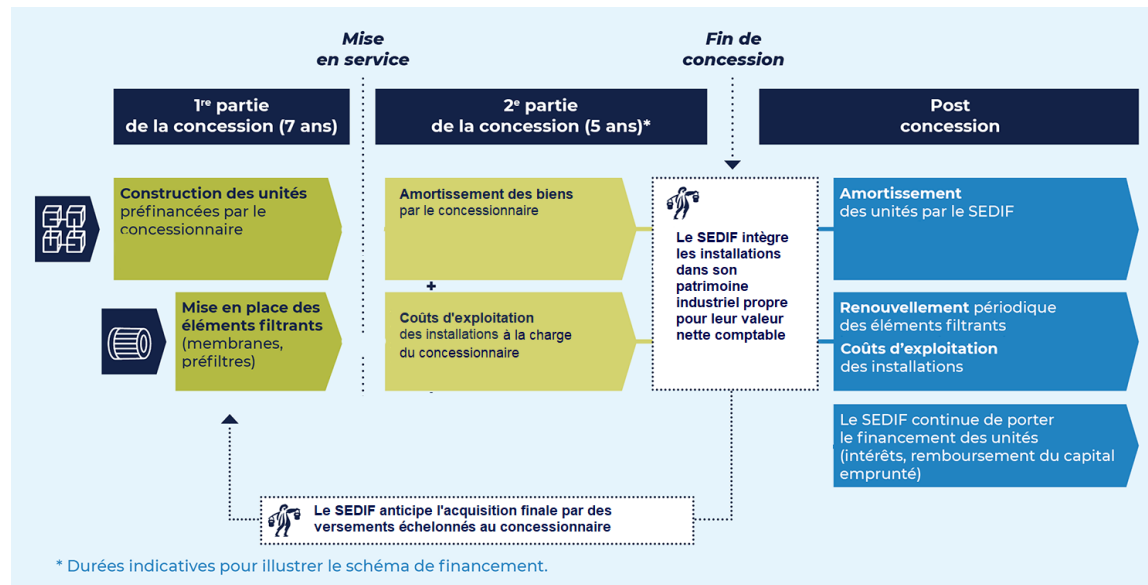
Mise en service

Fin de concession

1re partie de la concession (7 ans)

2e partie de la concession (5 ans)*

Post concession

Construction des unités préfinancées par le concessionnaire

Mise en place des éléments filtrants (membranes, préfiltres)

Amortissement des biens par le concessionnaire

+

Coûts d'exploitation des installations à la charge du concessionnaire

Le SEDIF intègre les installations dans son patrimoine industriel propre pour leur valeur nette comptable

Amortissement des unités par le SEDIF

Renouvellement périodique des éléments filtrants

Coûts d'exploitation des installations

Le SEDIF continue de porter le financement des unités (intérêts, remboursement du capital emprunté)

Le SEDIF anticipe l'acquisition finale par des versements échelonnés au concessionnaire

* Durées indicatives pour illustrer le schéma de financement.